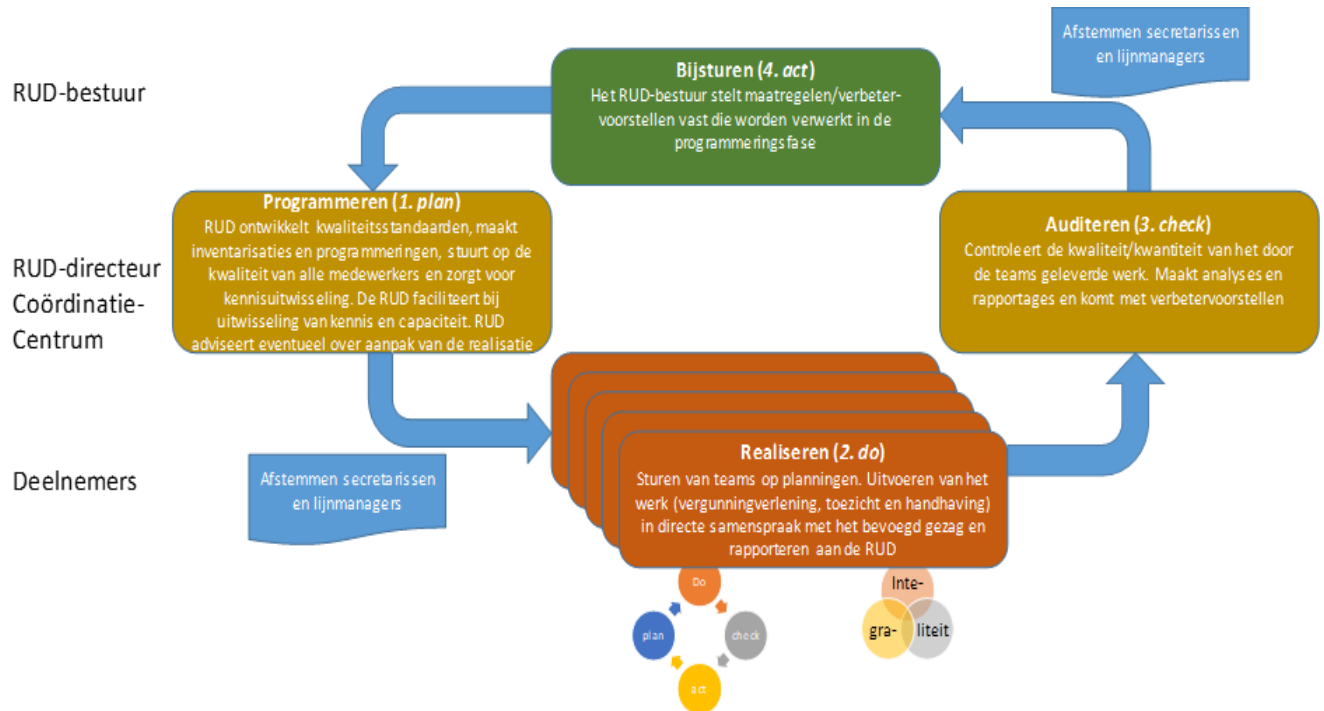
RUD-bestuur

Afstemmen secretarissen en lijnmanagers

Bijsturen (4. act)
Het RUD-bestuur stelt maatregelen/verbetervoorstellen vast die worden verwerkt in de programmeringsfase

RUD-directeur Coördinatie-Centrum

Programmeren (1. plan)
RUD ontwikkelt kwaliteitsstandaarden, maakt inventarisaties en programmeringen, stuurt op de kwaliteit van alle medewerkers en zorgt voor kennisuitwisseling. De RUD faciliteert bij uitwisseling van kennis en capaciteit. RUD adviseert eventueel over aanpak van de realisatie

Auditeren (3. check)
Controleert de kwaliteit/kwantiteit van het door de teams geleverde werk. Maakt analyses en rapportages en komt met verbetervoorstellen

Deelnemers

Afstemmen secretarissen en lijnmanagers

Realiseren (2. do)
Sturen van teams op planningen. Uitvoeren van het werk (vergunningverlening, toezicht en handhaving) in directe samenspraak met het bevoegd gezag en rapporteren aan de RUD

Do
plan
check
act

Inte-
gra-
liteit